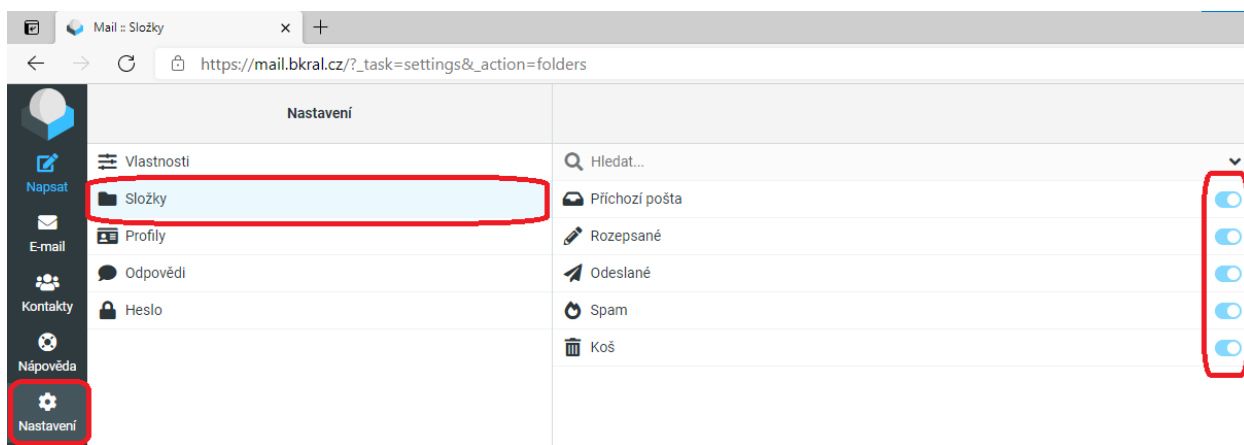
Mail :: Složky

https://mail.bkral.cz/?_task=settings&_action=folders

Napsat

E-mail

Kontakty

Nápověda

Nastavení

Nastavení

Vlastnosti

Složky

Profily

Odpovědi

Heslo

Hledat...

Příchozí pošta

Rozepsané

Odeslané

Spam

Koš